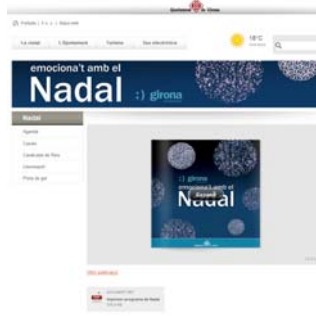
Ajuntament de Girona

Portada | A | + | Baixa web

La ciutat
L'Ajuntament
Turisme
Seu electrònica

18°C

emociona't amb el
Nadal
:) girona

Nadal

Agenda
Cavalls
Cavalcada de Reis
Llumeneres
Pista de gel

:) girona
emociona't amb el
Nadal

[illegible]

DOCUMENTS PDF
Descarrega programa de Nadal
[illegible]